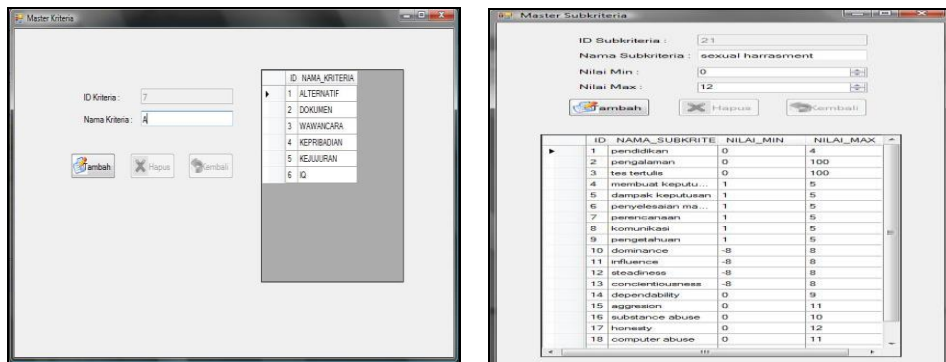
Master Kriteria

ID Kriteria : 7

Nama Kriteria : A

Tambah Hapus Kembali

| ID | NAMA_KRITERIA |
|---|---|
| 1 | ALTERNATIF |
| 2 | DOKUMEN |
| 3 | WAWANCARA |
| 4 | KEPRIBADIAN |
| 5 | KEJUJURAN |
| 6 | IQ |

Master Subkriteria

ID Subkriteria : 21

Nama Subkriteria : sexual harrasment

Nilai Min : 0

Nilai Max : 12

Tambah Hapus Kembali

| ID | NAMA_SUBKRITE | NILAI_MIN | NILAI_MAX |
|---|---|---|---|
| 1 | pendidikan | 0 | 4 |
| 2 | pengalaman | 0 | 100 |
| 3 | tes tertulis | 0 | 100 |
| 4 | membuat keputu... | 1 | 5 |
| 5 | dampak keputusan | 1 | 5 |
| 6 | penyelesaian ma... | 1 | 5 |
| 7 | perencanaan | 1 | 5 |
| 8 | komunikasi | 1 | 5 |
| 9 | pengetahuan | 1 | 5 |
| 10 | dominance | -8 | 8 |
| 11 | influence | -8 | 8 |
| 12 | steadiness | -8 | 8 |
| 13 | concientiousness | -8 | 8 |
| 14 | dependability | 0 | 9 |
| 15 | aggresion | 0 | 11 |
| 16 | substance abuse | 0 | 10 |
| 17 | honesty | 0 | 12 |
| 18 | computer abuse | 0 | 11 |